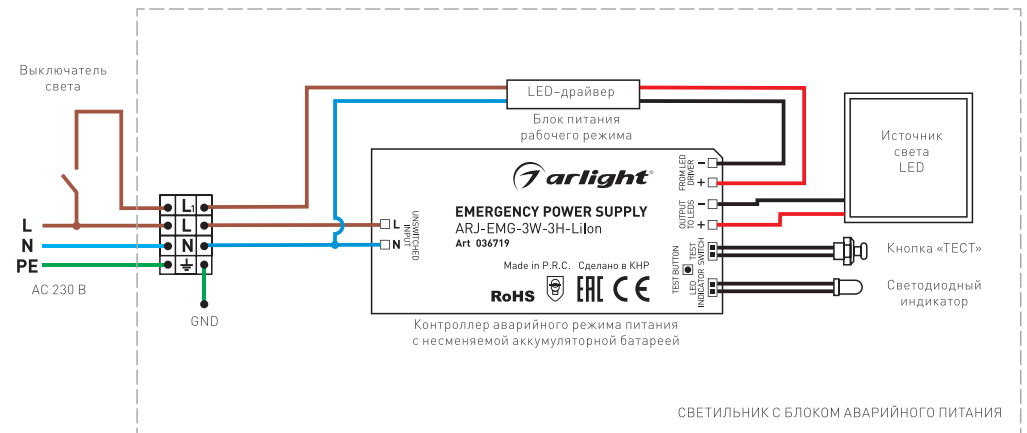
Выключатель света

L

N

PE

AC 230 В

$L_1$

L

N

GND

LED–драйвер

Блок питания рабочего режима

arlight

EMERGENCY POWER SUPPLY

ARJ-EMG-3W-3H-Li-Ion

Art 036719

UNSWITCHED INPUT

L

N

Made in P.R.C. Сделано в КНР

RoHS

EAC

CE

FROM LED DRIVER

–

+

OUTPUT TO LEDS

–

+

TEST BUTTON

TEST SWITCH

LED INDICATOR

Контроллер аварийного режима питания с несменяемой аккумуляторной батареей

Источник света LED

Кнопка «ТЕСТ»

Светодиодный индикатор

СВЕТИЛЬНИК С БЛОКОМ АВАРИЙНОГО ПИТАНИЯ